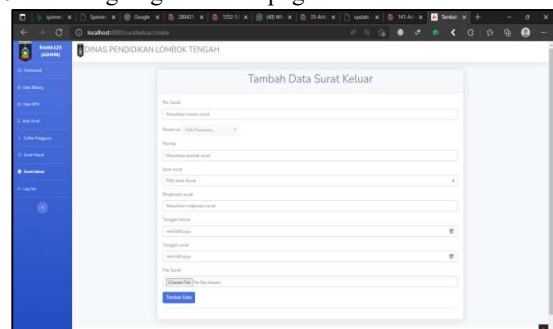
localhost

RAMAZI (ADMIN)

Dashboard

Data Bidang

Data OPD

Data Surat

Daftar Pengguna

Surat Masuk

Surat Keluar

Log Out

DINAS PENDIDIKAN LOMBOK TENGAH

Tambah Data Surat Keluar

No. Surat

Masukkan nomor surat

Penerima Pilih Penerima...

Perihal

Masukkan perihal surat

Jenis surat

Pilih Jenis Surat

Ringkasan surat

Masukkan ringkasan surat

Tanggal keluar

mm/dd/yyyy

Tanggal surat

mm/dd/yyyy

File Surat

Choose File No file chosen

Tambah Data